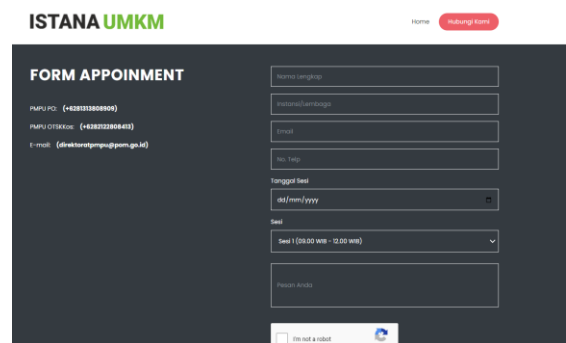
ISTANA UMKM

Home Hubungi Kami

FORM APPOINMENT

PMPU PO: (+6281313808909)

PMPU OTSKKos: (+6282122808413)

E-mail: (direktoratpmpu@pom.go.id)

Nama Lengkap

Instansi/Lembaga

Email

No. Telp

Tanggal Sesi

dd/mm/yyyy

Sesi

Sesi 1 (09.00 WIB - 12.00 WIB)

Pesan Anda

I'm not a robot